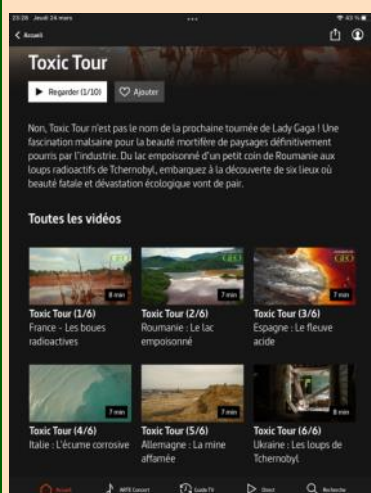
23:28 Jeudi 24 mars

43 %

< Accueil

Toxic Tour

Regarder (1/10)

Ajouter

Non, Toxic Tour n'est pas le nom de la prochaine tournée de Lady Gaga ! Une fascination malsaine pour la beauté mortifère de paysages définitivement pourris par l'industrie. Du lac empoisonné d'un petit coin de Roumanie aux loups radioactifs de Tchernobyl, embarquez à la découverte de six lieux où beauté fatale et dévastation écologique vont de pair.

Toutes les vidéos

GEO

8 min

Toxic Tour (1/6)
France - Les boues radioactives

GEO

7 min

Toxic Tour (2/6)
Roumanie : Le lac empoisonné

GEO

7 min

Toxic Tour (3/6)
Espagne : Le fleuve acide

7 min

Toxic Tour (4/6)
Italie : L'écume corrosive

7 min

Toxic Tour (5/6)
Allemagne : La mine affamée

7 min

Toxic Tour (6/6)
Ukraine : Les loups de Tchernobyl

Accueil

ARTE Concert

Guide TV

Direct

Recherche